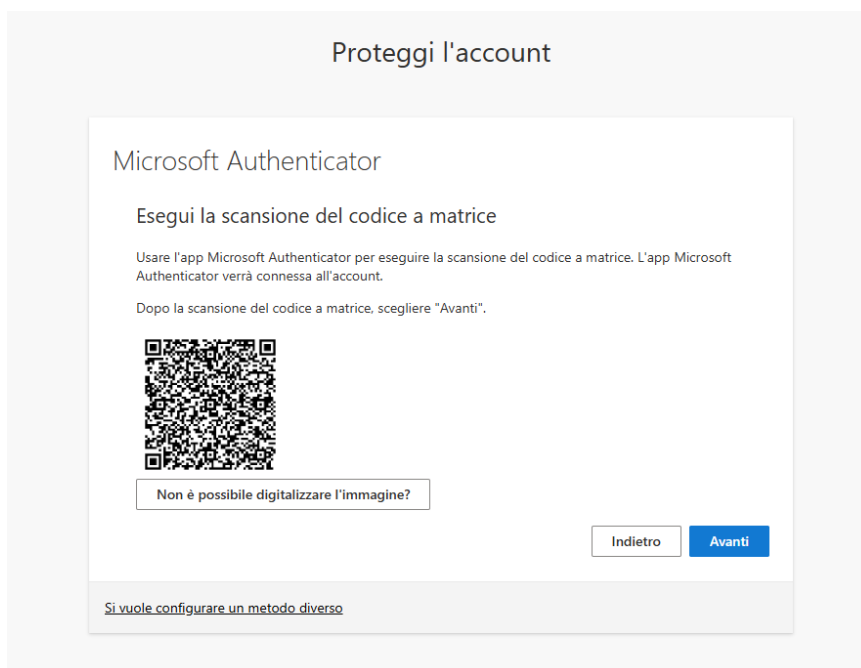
Proteggi l'account

Microsoft Authenticator

Esegui la scansione del codice a matrice

Usare l'app Microsoft Authenticator per eseguire la scansione del codice a matrice. L'app Microsoft Authenticator verrà connessa all'account.

Dopo la scansione del codice a matrice, scegliere "Avanti".

Non è possibile digitalizzare l'immagine?

Indietro

Avanti

Si vuole configurare un metodo diverso